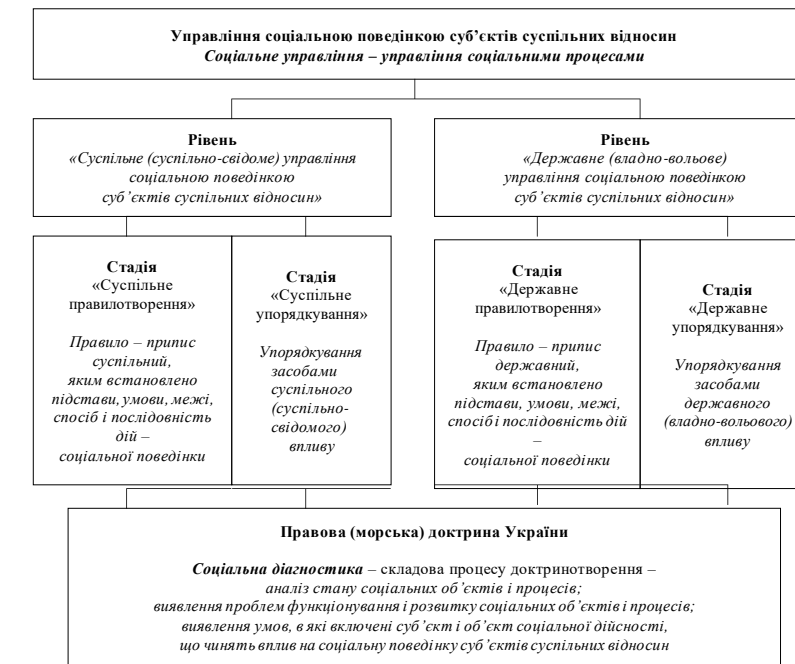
Управління соціальною поведінкою суб'єктів суспільних відносин
Соціальне управління – управління соціальними процесами

Рівень
«Суспільне (суспільно-свідоме) управління соціальною поведінкою суб'єктів суспільних відносин»

Рівень
«Державне (владно-вольове) управління соціальною поведінкою суб'єктів суспільних відносин»

Стадія
«Суспільне правилотворення»

Правило – припис суспільний, яким встановлено підстави, умови, межі, спосіб і послідовність дій – соціальної поведінки

Стадія
«Суспільне упорядкування»

Упорядкування засобами суспільного (суспільно-свідомого) впливу

Стадія
«Державне правилотворення»

Правило – припис державний, яким встановлено підстави, умови, межі, спосіб і послідовність дій – соціальної поведінки

Стадія
«Державне упорядкування»

Упорядкування засобами державного (владно-вольового) впливу

Правова (морська) доктрина України

Соціальна діагностика – складова процесу доктринотворення – аналіз стану соціальних об'єктів і процесів; виявлення проблем функціонування і розвитку соціальних об'єктів і процесів; виявлення умов, в які включені суб'єкт і об'єкт соціальної дійсності, що чинять вплив на соціальну поведінку суб'єктів суспільних відносин